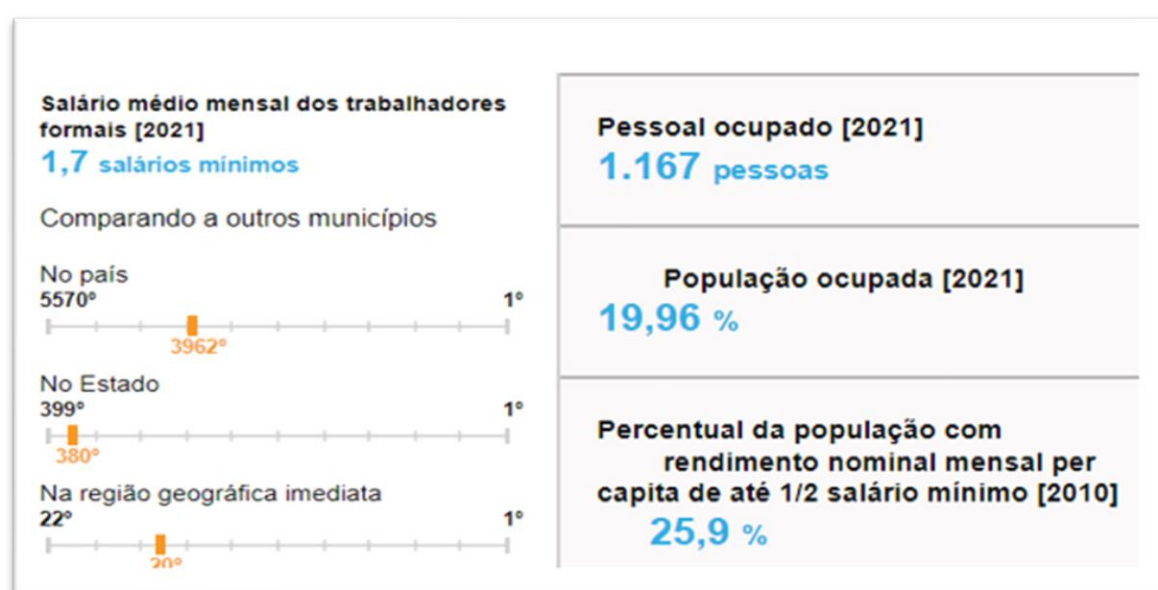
Salário médio mensal dos trabalhadores formais [2021]
1,7 salários mínimos

Comparando a outros municípios

No país
5570º 1º
3962º

No Estado
399º 1º
380º

Na região geográfica imediata
22º 1º
20º

Pessoal ocupado [2021]
1.167 pessoas

População ocupada [2021]
19,96 %

Percentual da população com rendimento nominal mensal per capita de até 1/2 salário mínimo [2010]
25,9 %